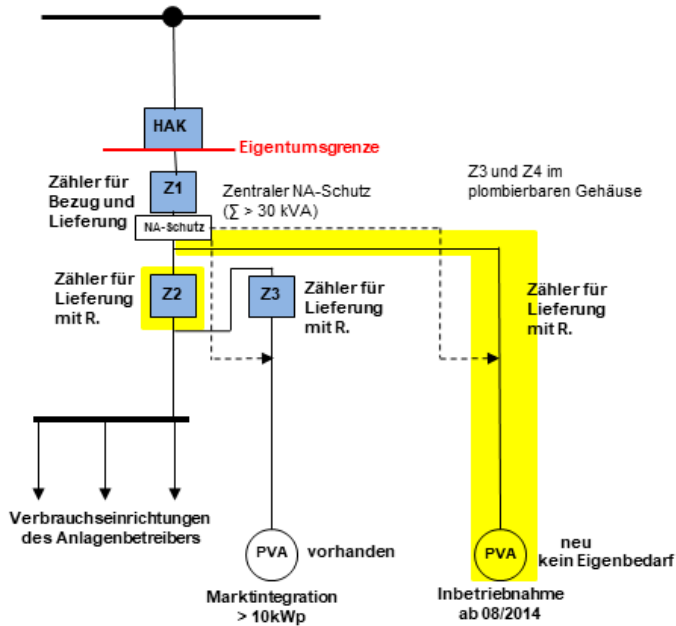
HAK

Eigentumsgrenze

Zähler für Bezug und Lieferung

Z1

Zentraler NA-Schutz ($\sum$ > 30 kVA)

Z3 und Z4 im plombierbaren Gehäuse

NA-Schutz

Zähler für Lieferung mit R.

Z2

Z3

Zähler für Lieferung mit R.

Zähler für Lieferung mit R.

Verbrauchseinrichtungen des Anlagenbetreibers

PVA

vorhanden

Marktintegration > 10kWp

PVA

neu kein Eigenbedarf

Inbetriebnahme ab 08/2014